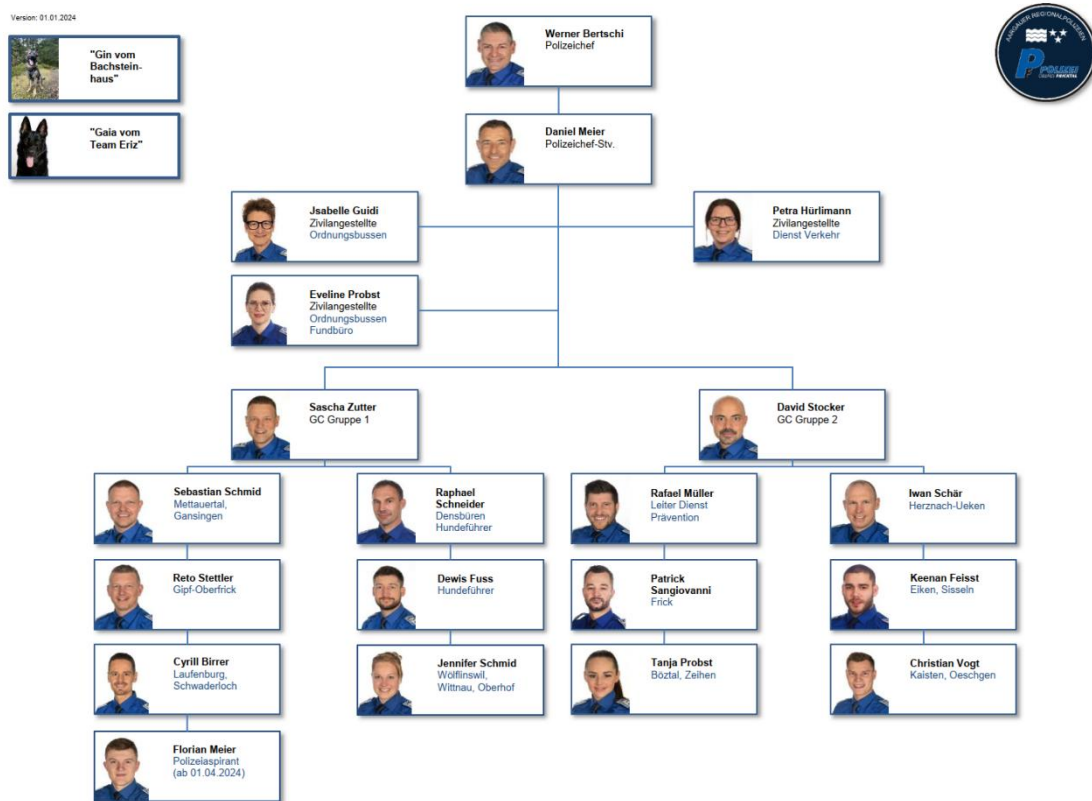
Version: 01.01.2024

"Gin vom Bachsteinhaus"

"Gaia vom Team Eriz"

Werner Bertschi
Polizeichef

Daniel Meier
Polizeichef-Stv.

Jsabelle Guidi
Zivilangestellte
Ordnungsbussen

Petra Hürlimann
Zivilangestellte
Dienst Verkehr

Eveline Probst
Zivilangestellte
Ordnungsbussen
Fundbüro

Sascha Zutter
GC Gruppe 1

David Stocker
GC Gruppe 2

Sebastian Schmid
Mettauertal, Gansingen

Raphael Schneider
Densbüren
Hundeführer

Rafael Müller
Leiter Dienst
Prävention

Iwan Schär
Herznach-Ueken

Reto Stettler
Gipf-Oberfrick

Dewis Fuss
Hundeführer

Patrick Sangiovanni
Frick

Keenan Feisst
Eiken, Sisseln

Cyrill Birrer
Laufenburg, Schwaderloch

Jennifer Schmid
Wölflinswil, Wittnau, Oberhof

Tanja Probst
Böztal, Zeihen

Christian Vogt
Kaisten, Oeschgen

Florian Meier
Polizeiaspirant
(ab 01.04.2024)

AARGAUER REGIONALPOLIZEIEN
POLIZEI
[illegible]